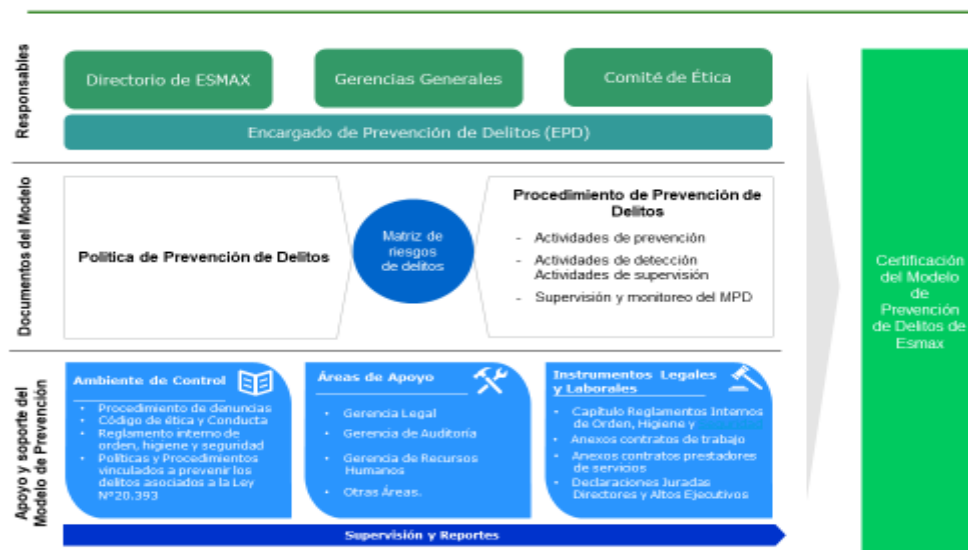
Responsables

Directorio de ESMAX

Gerencias Generales

Comité de Ética

Encargado de Prevención de Delitos (EPD)

Documentos del Modelo

Política de Prevención de Delitos

Matriz de riesgos de delitos

Procedimiento de Prevención de Delitos

- Actividades de prevención
- Actividades de detección Actividades de supervisión
- Supervisión y monitoreo del MPD

Apoyo y soporte del Modelo de Prevención

Ambiente de Control

- Procedimiento de denuncias
- Código de ética y Conducta
- Reglamento interno de orden, higiene y seguridad
- Políticas y Procedimientos vinculados a prevenir los delitos asociados a la Ley Nº20.393

Áreas de Apoyo

- Gerencia Legal
- Gerencia de Auditoría
- Gerencia de Recursos Humanos
- Otras Áreas.

Instrumentos Legales y Laborales

- Capítulo Reglamentos Internos de Orden, Higiene y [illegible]
- Anexos contratos de trabajo
- Anexos contratos prestadores de servicios
- Declaraciones Juradas Directores y Altos Ejecutivos

Supervisión y Reportes

Certificación del Modelo de Prevención de Delitos de Esmax